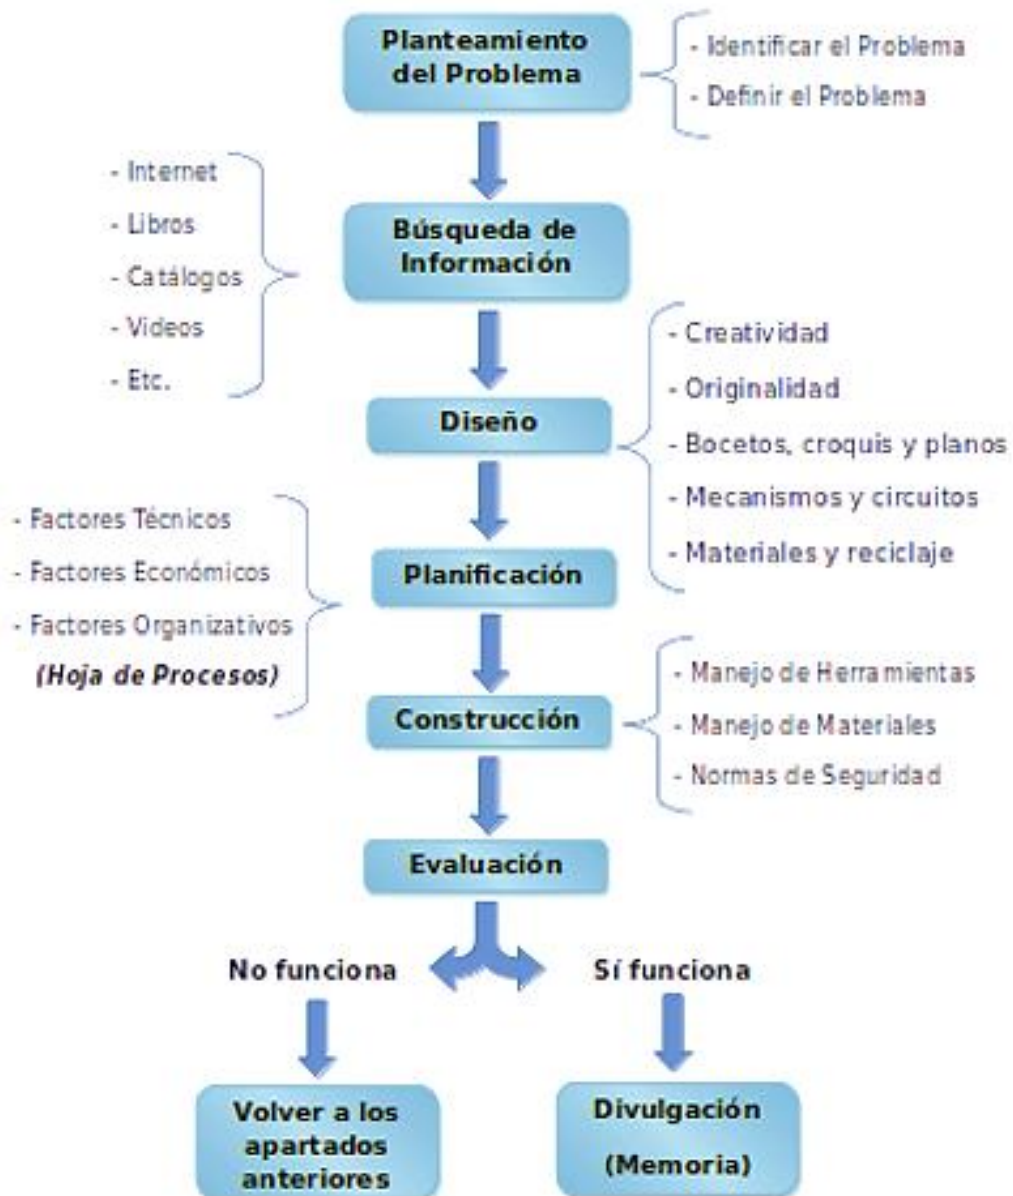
Planteamiento del Problema

- Identificar el Problema
- Definir el Problema

- Internet
- Libros
- Catálogos
- Videos
- Etc.

Búsqueda de Información

Diseño

- Creatividad
- Originalidad
- Bocetos, croquis y planos
- Mecanismos y circuitos
- Materiales y reciclaje

- Factores Técnicos
- Factores Económicos
- Factores Organizativos
(Hoja de Procesos)

Planificación

Construcción

- Manejo de Herramientas
- Manejo de Materiales
- Normas de Seguridad

Evaluación

No funciona

Sí funciona

Volver a los apartados anteriores

Divulgación (Memoria)